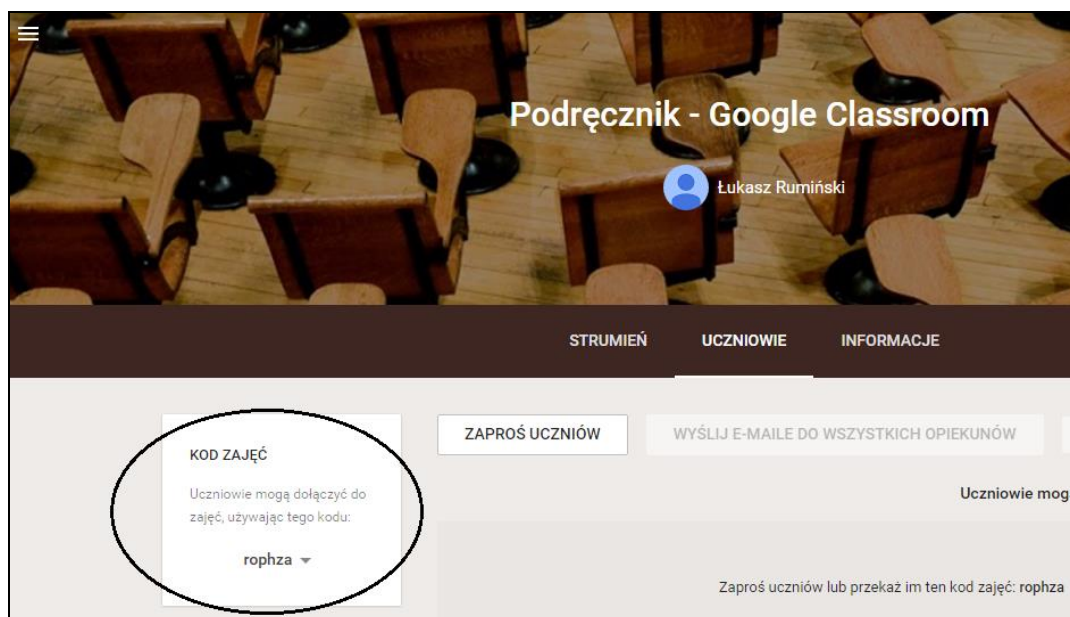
Podręcznik - Google Classroom

Łukasz Rumiński

STRUMIEŃ UCZNIOWIE INFORMACJE

KOD ZAJĘĆ

Uczniowie mogą dołączyć do zajęć, używając tego kodu:

rophza

ZAPROŚ UCZNIÓW

WYŚLIJ E-MAILE DO WSZYSTKICH OPIEKUNÓW

Uczniowie mog

Zaproś uczniów lub przekaż im ten kod zajęć: rophza